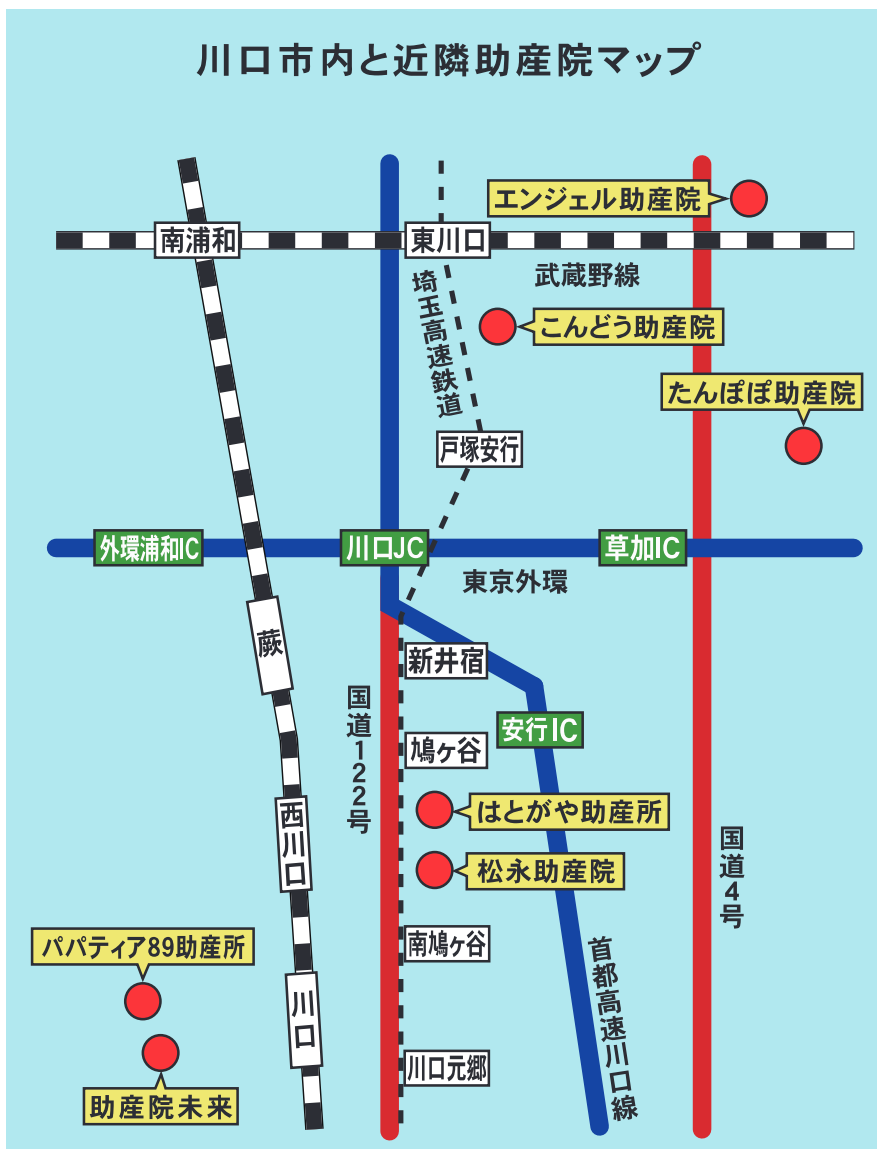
川口市内と近隣助産院マップ

エンジェル助産院

南浦和

東川口

武蔵野線

埼玉高速鉄道

こんどう助産院

たんぽぽ助産院

戸塚安行

外環浦和IC

川口JC

草加IC

東京外環

蕨

新井宿

国道122号

安行IC

鳩ヶ谷

はとがや助産所

松永助産院

国道4号

西川口

パパティア89助産所

南鳩ヶ谷

首都高速川口線

川口

助産院未来

川口元郷